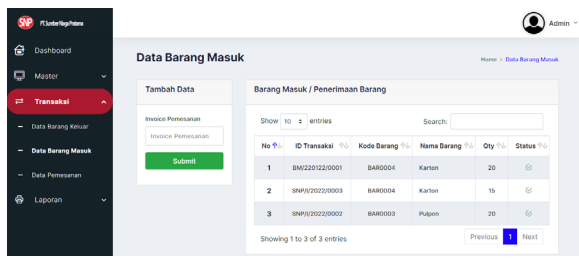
SNP PT. Sumber Niaga Pratama

Admin

Dashboard
Master
Transaksi
Data Barang Keluar
Data Barang Masuk
Data Pemesanan
Laporan

Data Barang Masuk

Home > Data Barang Masuk

Tambah Data

Invoice Pemesanan

Invoice Pemesanan

Submit

Barang Masuk / Penerimaan Barang

Show 10 entries

Search:

| No | ID Transaksi | Kode Barang | Nama Barang | Qty | Status |
|---|---|---|---|---|---|
| 1 | BM/220122/0001 | BAR0004 | Karton | 20 | |
| 2 | SNP/I/2022/0003 | BAR0004 | Karton | 15 | |
| 3 | SNP/I/2022/0002 | BAR0003 | Pulpen | 20 | |

Showing 1 to 3 of 3 entries

Previous 1 Next